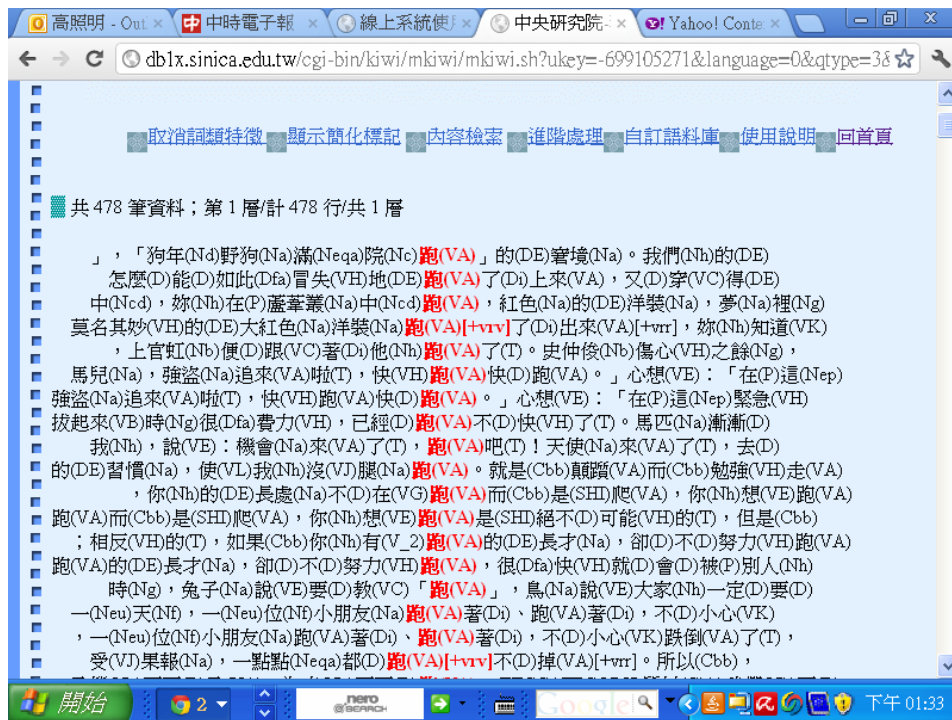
高照明 - Out × 中時電子報 × 線上系統使月 × 中央研究院 × Yahoo! Conte ×

db1x.sinica.edu.tw/cgi-bin/kiwi/mkiwi/mkiwi.sh?ukey=-699105271&language=0&qtype=3&

取消詞類特徵 顯示簡化標記 內容檢索 進階處理 自訂語料庫 使用說明 回首頁

共 478 筆資料；第 1 層/計 478 行/共 1 層

」，「狗年(Nd)野狗(Na)滿(Neqa)院(Nc)跑(VA)」的(DE)窘境(Na)。我們(Nh)的(DE)
怎麼(D)能(D)如此(Dfa)冒失(VH)地(DE)跑(VA)了(Di)上來(VA)，又(D)穿(VC)得(DE)
中(Ncd)，妳(Nh)在(P)蘆葦叢(Na)中(Ncd)跑(VA)，紅色(Na)的(DE)洋裝(Na)，夢(Na)裡(Ng)
莫名其妙(VH)的(DE)大紅色(Na)洋裝(Na)跑(VA)[+vrv]了(Di)出來(VA)[+vrv]，妳(Nh)知道(VK)
，上官虹(Nb)便(D)跟(VC)著(Di)他(Nh)跑(VA)了(T)。史仲俊(Nb)傷心(VH)之餘(Ng)，
馬兒(Na)，強盜(Na)追來(VA)啦(T)，快(VH)跑(VA)快(D)跑(VA)。」心想(VE)：「在(P)這(Nep)
強盜(Na)追來(VA)啦(T)，快(VH)跑(VA)快(D)跑(VA)。」心想(VE)：「在(P)這(Nep)緊急(VH)
拔起來(VB)時(Ng)很(Dfa)費力(VH)，已經(D)跑(VA)不(D)快(VH)了(T)。馬匹(Na)漸漸(D)
我(Nh)，說(VE)：機會(Na)來(VA)了(T)，跑(VA)吧(T)！天使(Na)來(VA)了(T)，去(D)
的(DE)習慣(Na)，使(VL)我(Nh)沒(VJ)腿(Na)跑(VA)。就是(Cbb)顛躓(VA)而(Cbb)勉強(VH)走(VA)
，你(Nh)的(DE)長處(Na)不(D)在(VG)跑(VA)而(Cbb)是(SHI)爬(VA)，你(Nh)想(VE)跑(VA)
跑(VA)而(Cbb)是(SHI)爬(VA)，你(Nh)想(VE)跑(VA)是(SHI)絕不(D)可能(VH)的(T)，但是(Cbb)
；相反(VH)的(T)，如果(Cbb)你(Nh)有(V_2)跑(VA)的(DE)長才(Na)，卻(D)不(D)努力(VH)跑(VA)
跑(VA)的(DE)長才(Na)，卻(D)不(D)努力(VH)跑(VA)，很(Dfa)快(VH)就(D)會(D)被(P)別人(Nh)
時(Ng)，兔子(Na)說(VE)要(D)教(VC)「跑(VA)」，鳥(Na)說(VE)大家(Nh)一定(D)要(D)
一(Neu)天(Nf)，一(Neu)位(Nf)小朋友(Na)跑(VA)著(Di)、跑(VA)著(Di)，不(D)小心(VK)
，一(Neu)位(Nf)小朋友(Na)跑(VA)著(Di)、跑(VA)著(Di)，不(D)小心(VK)跌倒(VA)了(T)，
受(VJ)果報(Na)，一點點(Neqa)都(D)跑(VA)[+vrv]不(D)掉(VA)[+vrr]。所以(Cbb)，

開始 2 nero SEARCH 下午 01:33